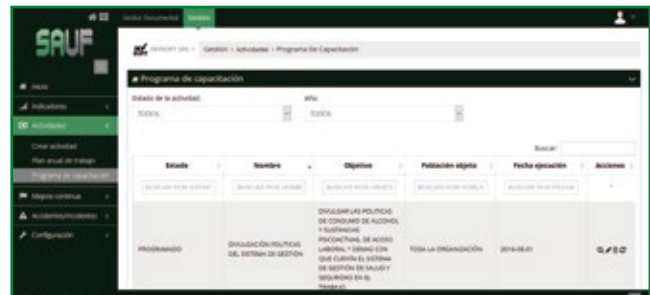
Gestor Documental Gestión

SAUF

Inicio
Indicadores
Actividades
Crear actividad
Plan anual de trabajo
Programa de capacitación
Mejora continua
Accidentes/Incidentes
Configuración

ADVISORY SAS > Gestión > Actividades > Programa De Capacitación

Programa de capacitación

Estado de la actividad:
TODOS

Año:
TODOS

Buscar:

| Estado | Nombre | Objetivo | Población objeto | Fecha ejecución | Acciones |
|---|---|---|---|---|---|
| BUSCAR POR ESTAD | BUSCAR POR NOMBR | BUSCAR POR OBJETI | BUSCAR POR POBLA | BUSCAR POR FECHA | |
| PROGRAMADO | DIVULGACIÓN POLITICAS DEL SISTEMA DE GESTIÓN | DIVULGAR LAS POLITICAS DE CONSUMO DE ALCOHOL Y SUSTANCIAS PSICOACTIVAS, DE ACOSO LABORAL Y DEMAS CON QUE CUENTA EL SISTEMA DE GESTIÓN DE SALUD Y SEGURIDAD EN EL TRABAJO | TODA LA ORGANIZACIÓN | 2016-08-01 | |